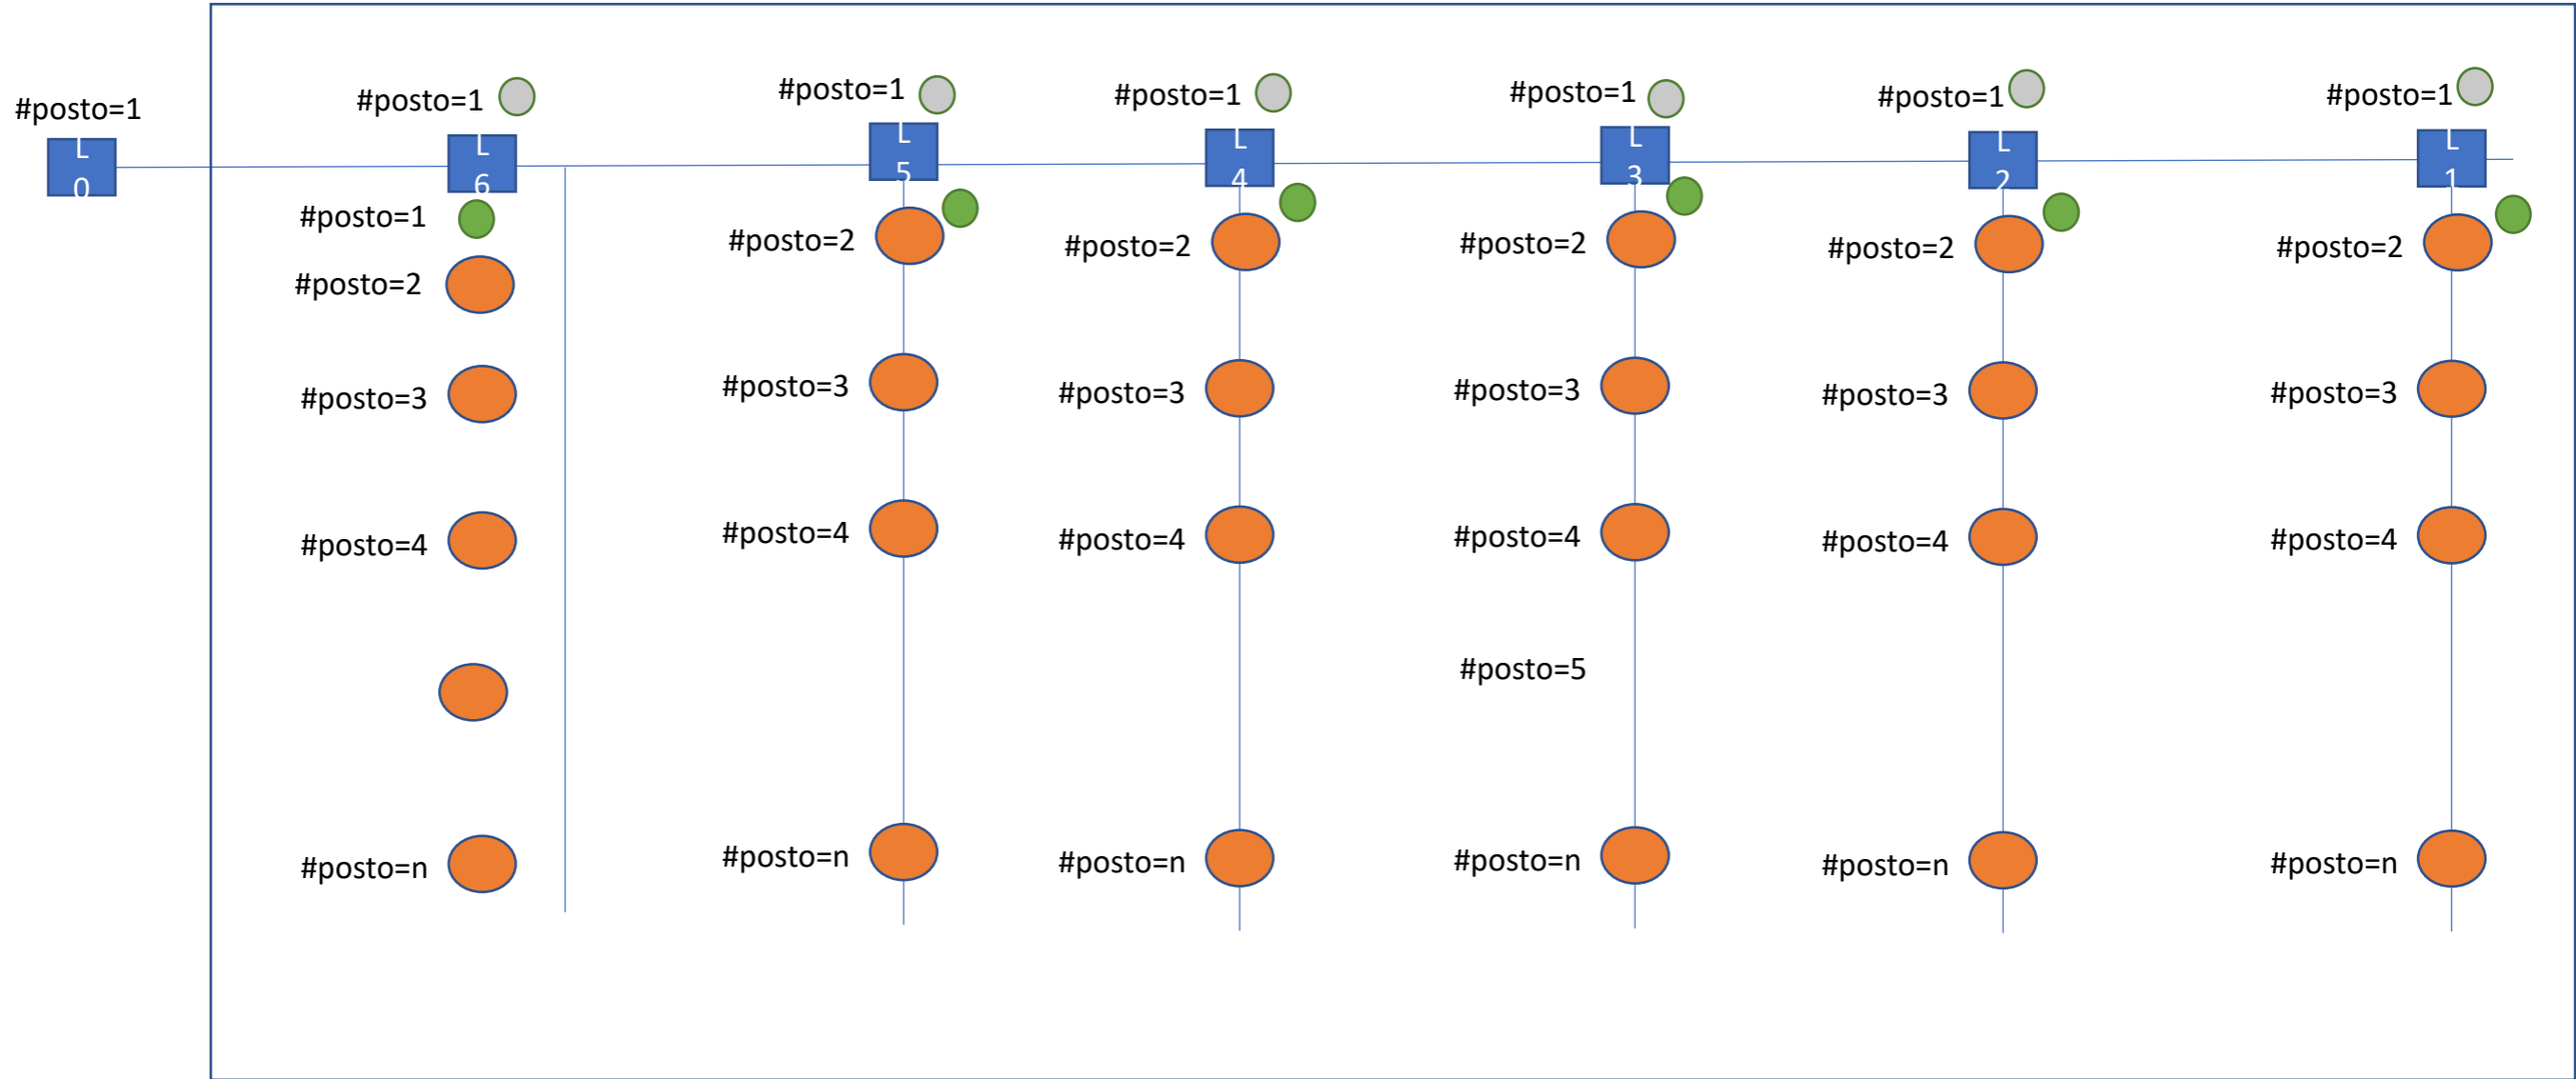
#posto=1
L
0

#posto=1
L
6
#posto=1
#posto=2
#posto=3
#posto=4
#posto=n

#posto=1
L
5
#posto=2
#posto=3
#posto=4
#posto=n

#posto=1
L
4
#posto=2
#posto=3
#posto=4
#posto=n

#posto=1
L
3
#posto=2
#posto=3
#posto=4
#posto=5
#posto=n

#posto=1
L
2
#posto=2
#posto=3
#posto=4
#posto=n

#posto=1
L
1
#posto=2
#posto=3
#posto=4
#posto=n